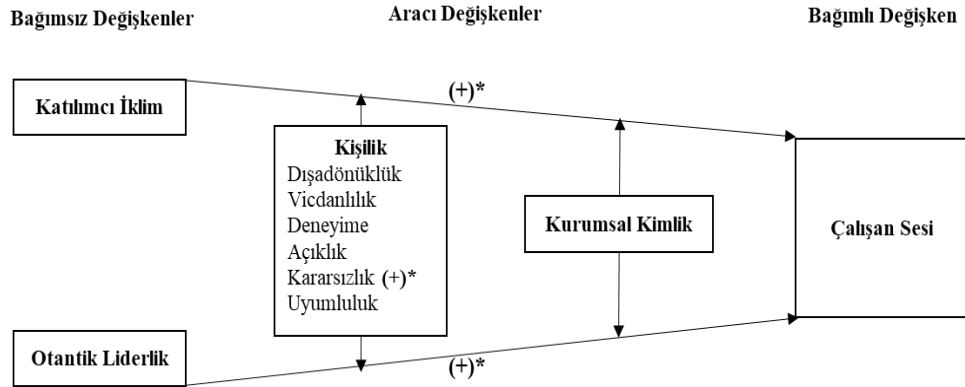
Bağımsız Değişkenler

Aracı Değişkenler

Bağımlı Değişken

(+)*

Katılımcı İklim

Kişilik
Dışadönüklük
Vicdanlılık
Deneyime
Açıklık
Kararsızlık (+)*
Uyumluluk

Kurumsal Kimlik

Çalışan Sesi

Otantik Liderlik

(+)*